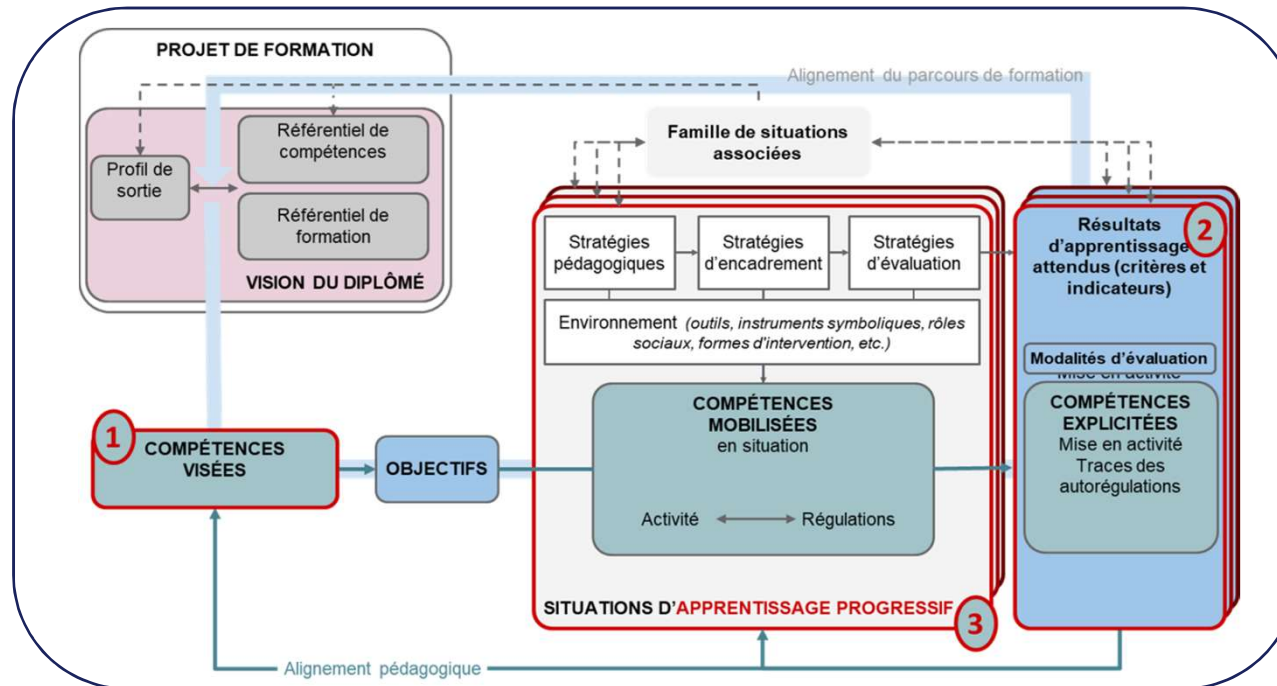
PROJET DE FORMATION

Alignement du parcours de formation

Profil de sortie

Référentiel de compétences

Référentiel de formation

VISION DU DIPLÔME

Famille de situations associées

Stratégies pédagogiques

Stratégies d'encadrement

Stratégies d'évaluation

Environnement (outils, instruments symboliques, rôles sociaux, formes d'intervention, etc.)

Résultats d'apprentissage attendus (critères et indicateurs)

2

Modalités d'évaluation

Mise en activité

COMPÉTENCES EXPLICITÉES
Mise en activité
Traces des autorégulations

1

COMPÉTENCES VISÉES

OBJECTIFS

COMPÉTENCES MOBILISÉES
en situation

Activité

Régulations

SITUATIONS D'APPRENTISSAGE PROGRESSIF

3

Alignement pédagogique